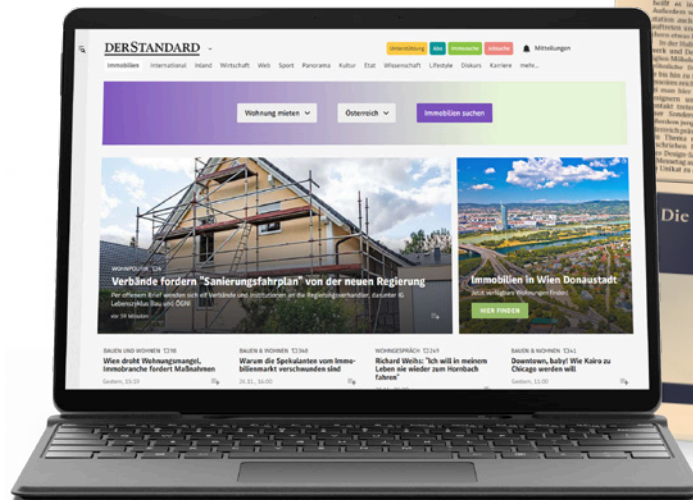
DERSTANDARD

Unterstützung Abo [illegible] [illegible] Mitteilungen

Immobilien International Inland Wirtschaft Web Sport Panorama Kultur Etat Wissenschaft Lifestyle Diskurs Karriere mehr...

Wohnung mieten Österreich Immobilien suchen

WOHNPOLITIK 126

Verbände fordern "Sanierungsfahrplan" von der neuen Regierung

Per offenem Brief wenden sich elf Verbände und Institutionen an die Regierungsverhandler, darunter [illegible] Lebensraum Bau und ÖGNI

vor 38 Minuten

Immobilien in Wien Donaustadt

Jetzt verfügbare Wohnungen finden

HIER FINDEN

BAUEN UND WOHNEN 198

Wien droht Wohnungsmangel, Immobranche fordert Maßnahmen

Gestern, 15:59

BAUEN & WOHNEN 348

Wo sind die Spekulanten von Immobilienmarkt verschwunden sind

24.11., 16:00

WOHNGESPRÄCH 249

Richard Weihs: "Ich will in meinem Leben nie wieder zum Hornbach fahren"

BAUEN & WOHNEN 341

Downtown, baby! Wie Kairo zu Chicago werden will

Gestern, 11:00

Die